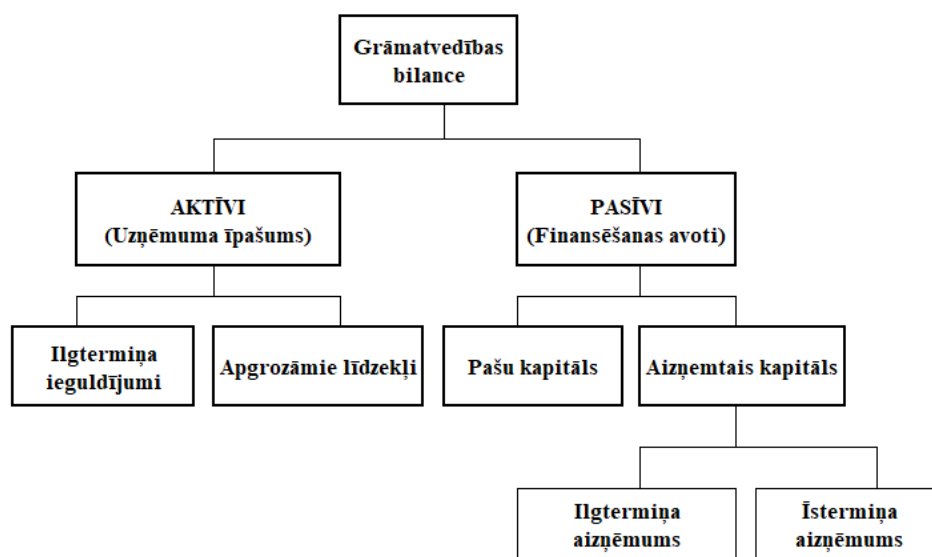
Grāmatvedības bilance

AKTĪVI
(Uzņēmuma īpašums)

PASĪVI
(Finansēšanas avoti)

Ilgtermiņa ieguldījumi

Apgrozāmie līdzekļi

Pašu kapitāls

Aizņemtais kapitāls

Ilgtermiņa aizņēmums

Īstermiņa aizņēmums